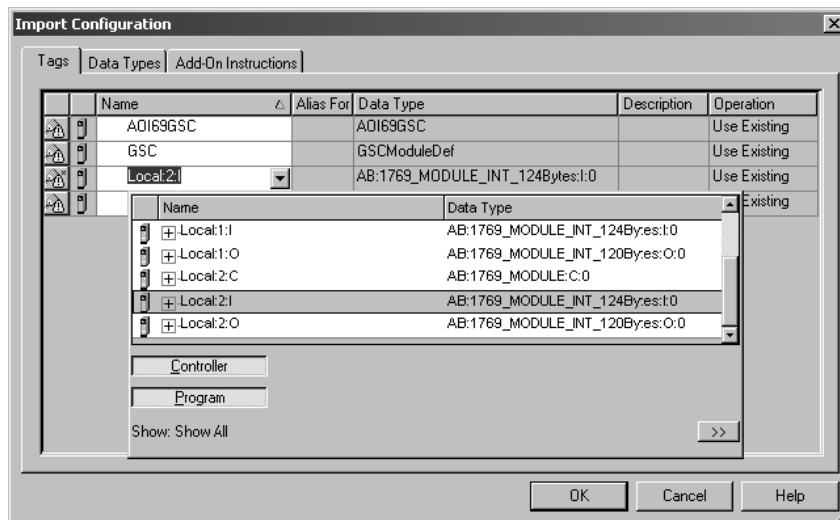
Import Configuration

Tags | Data Types | Add-On Instructions

| Name | Alias For | Data Type | Description | Operation |
|---|---|---|---|---|
| AOI69GSC | | AOI69GSC | | Use Existing |
| GSC | | GSCModuleDef | | Use Existing |
| Local:2:I | | AB:1769_MODULE_INT_124Bytes:I:0 | | Use Existing |
| | | | | Existing |

| Name | Data Type |
|---|---|
| Local:1:I | AB:1769_MODULE_INT_124By:es:I:0 |
| Local:1:O | AB:1769_MODULE_INT_120By:es:O:0 |
| Local:2:C | AB:1769_MODULE:C:0 |
| Local:2:I | AB:1769_MODULE_INT_124By:es:I:0 |
| Local:2:O | AB:1769_MODULE_INT_120By:es:O:0 |

Controller

Program

Show: Show All

>>

OK Cancel Help